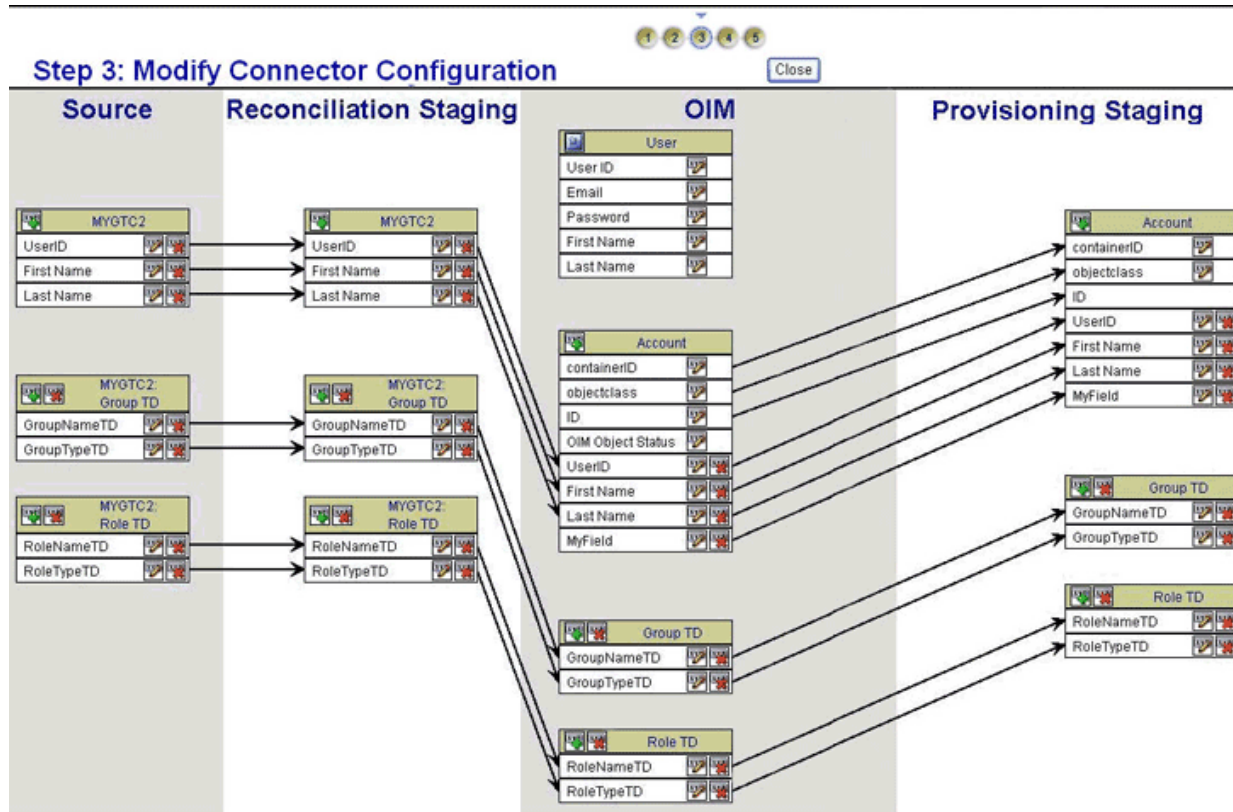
1 2 3 4 5

Step 3: Modify Connector Configuration

Close

Source

Reconciliation Staging

OIM

Provisioning Staging

User
User ID
Email
Password
First Name
Last Name

MYGTC2
UserID
First Name
Last Name

MYGTC2
UserID
First Name
Last Name

Account
containerID
objectclass
ID
UserID
First Name
Last Name
MyField

Account
containerID
objectclass
ID
OIM Object Status
UserID
First Name
Last Name
MyField

MYGTC2: Group TD
GroupNameTD
GroupTypeTD

MYGTC2: Group TD
GroupNameTD
GroupTypeTD

MYGTC2: Role TD
RoleNameTD
RoleTypeTD

MYGTC2: Role TD
RoleNameTD
RoleTypeTD

Group TD
GroupNameTD
GroupTypeTD

Role TD
RoleNameTD
RoleTypeTD

Group TD
GroupNameTD
GroupTypeTD

Role TD
RoleNameTD
RoleTypeTD